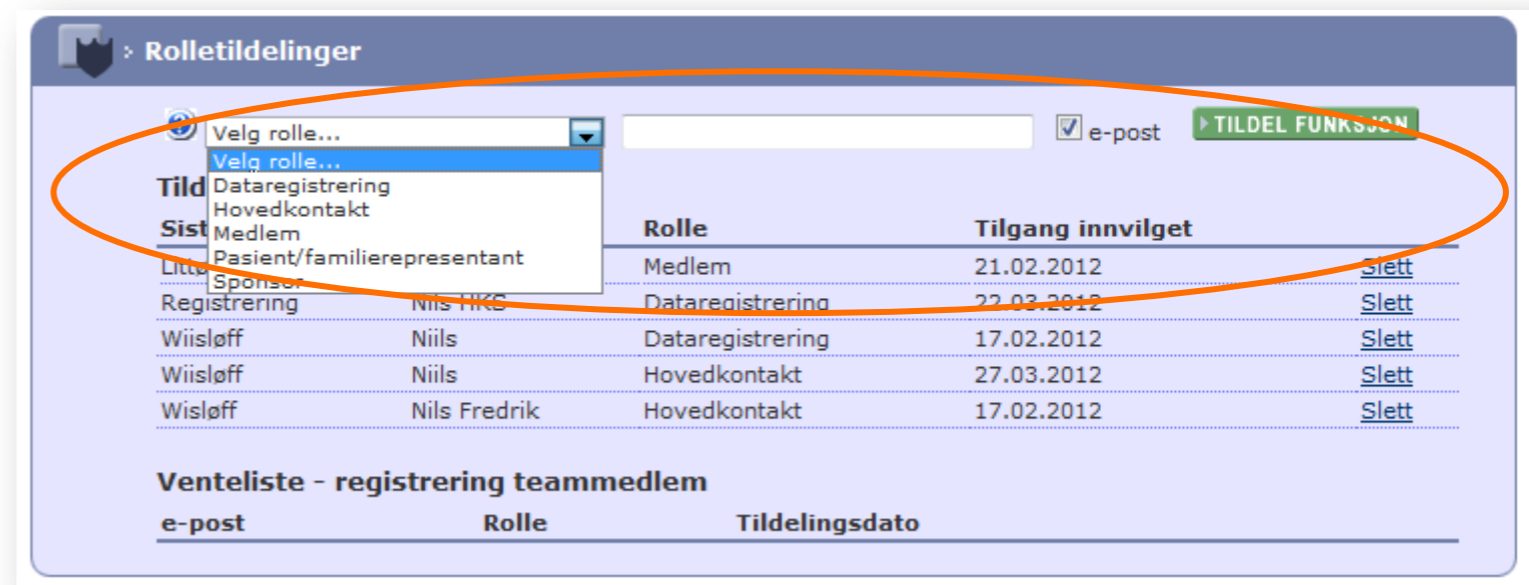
Rolletildelinger

Velg rolle...

Velg rolle...
Dataregistrering
Hovedkontakt
Medlem
Pasient/familierepresentant
Sponsor

e-post

TILDEL FUNKSJON

Tild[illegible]

| Sist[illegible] | | Rolle | Tilgang innvilget | |
|---|---|---|---|---|
| Litt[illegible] | | Medlem | 21.02.2012 | Slett |
| Registrering | Nils HKS | Dataregistrering | 22.03.2012 | Slett |
| Wiisløff | Niils | Dataregistrering | 17.02.2012 | Slett |
| Wiisløff | Niils | Hovedkontakt | 27.03.2012 | Slett |
| Wisløff | Nils Fredrik | Hovedkontakt | 17.02.2012 | Slett |

Venteliste - registrering teammedlem

| e-post | Rolle | Tildelingsdato |
|---|---|---|